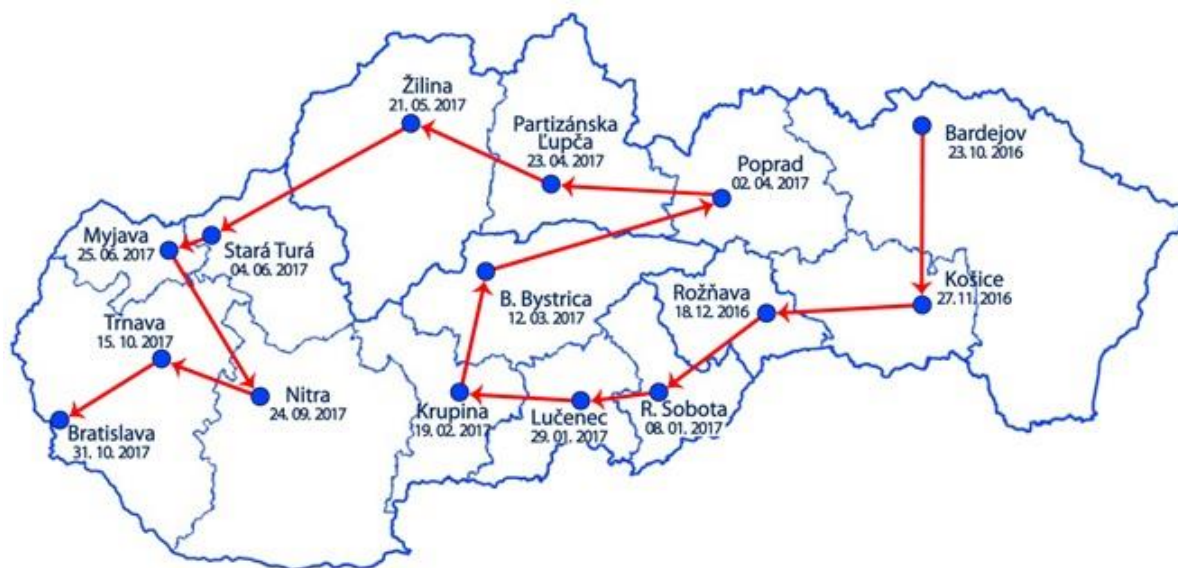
Žilina
21. 05. 2017

Partizánska Ľupča
23. 04. 2017

Poprad
02. 04. 2017

Bardejov
23. 10. 2016

Myjava
25. 06. 2017

Stará Turá
04. 06. 2017

Košice
27. 11. 2016

B. Bystrica
12. 03. 2017

Rožňava
18. 12. 2016

Trnava
15. 10. 2017

Nitra
24. 09. 2017

Krupina
19. 02. 2017

Lučenec
29. 01. 2017

R. Sobota
08. 01. 2017

Bratislava
31. 10. 2017